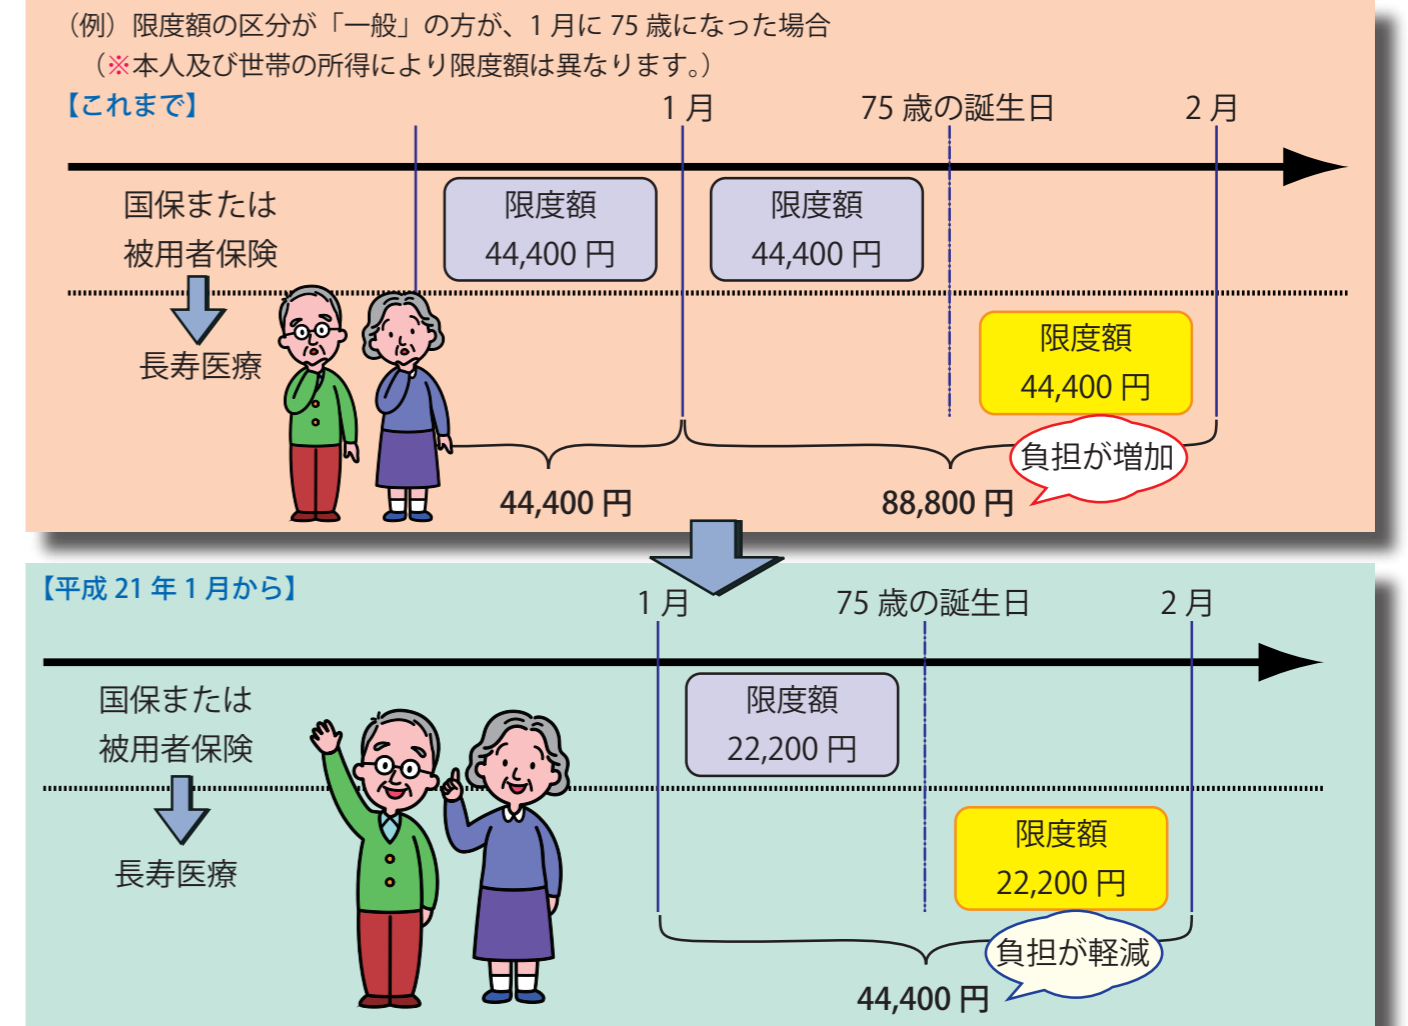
（例）限度額の区分が「一般」の方が、1 月に 75 歳になった場合
（※本人及び世帯の所得により限度額は異なります。）

【これまで】

1 月　75 歳の誕生日　2 月

国保または被用者保険

長寿医療

限度額 44,400 円

限度額 44,400 円

限度額 44,400 円

負担が増加

44,400 円

88,800 円

【平成 21 年 1 月から】

1 月　75 歳の誕生日　2 月

国保または被用者保険

長寿医療

限度額 22,200 円

限度額 22,200 円

負担が軽減

44,400 円